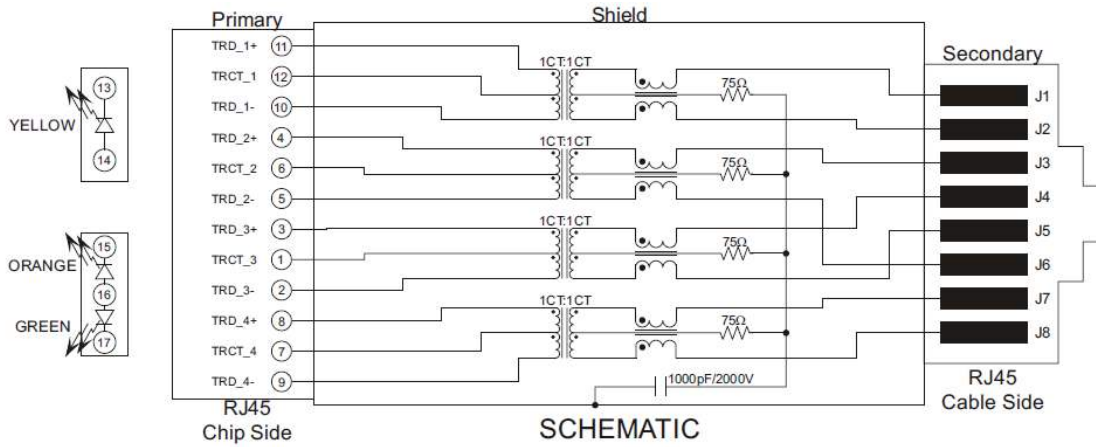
Primary

Shield

Secondary

13

YELLOW

14

15

ORANGE

16

GREEN

17

TRD_1+ 11

TRCT_1 12

TRD_1- 10

TRD_2+ 4

TRCT_2 6

TRD_2- 5

TRD_3+ 3

TRCT_3 1

TRD_3- 2

TRD_4+ 8

TRCT_4 7

TRD_4- 9

1CT:1CT

1CT:1CT

1CT:1CT

1CT:1CT

75Ω

75Ω

75Ω

75Ω

1000pF/2000V

J1

J2

J3

J4

J5

J6

J7

J8

RJ45
Chip Side

SCHEMATIC

RJ45
Cable Side